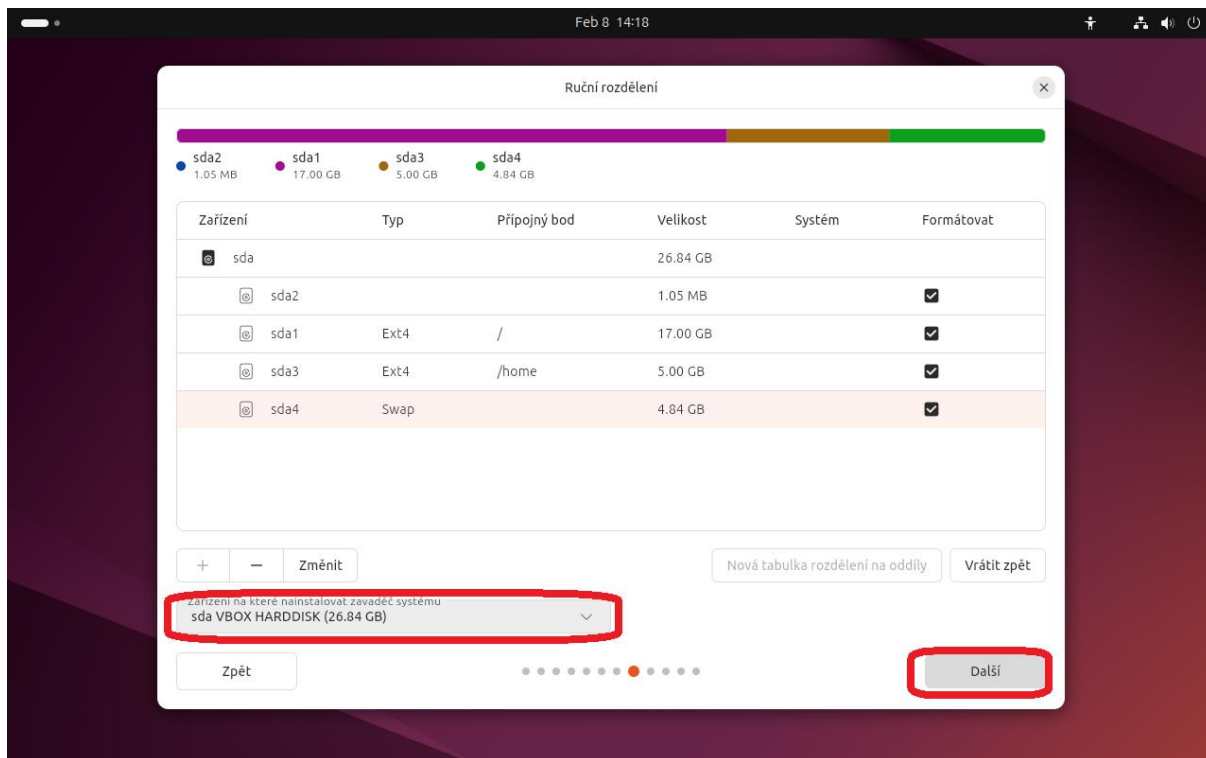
Feb 8 14:18

Ruční rozdělení

sda2 1.05 MB
sda1 17.00 GB
sda3 5.00 GB
sda4 4.84 GB

| Zařízení | Typ | Přípojný bod | Velikost | Systém | Formátovat |
|---|---|---|---|---|---|
| sda | | | 26.84 GB | | |
| sda2 | | | 1.05 MB | | ☑ |
| sda1 | Ext4 | / | 17.00 GB | | ☑ |
| sda3 | Ext4 | /home | 5.00 GB | | ☑ |
| sda4 | Swap | | 4.84 GB | | ☑ |

+ − Změnit

Nová tabulka rozdělení na oddíly

Vrátit zpět

Zařízení na které nainstalovat zavaděč systému
sda VBOX HARDDISK (26.84 GB)

Zpět

Další